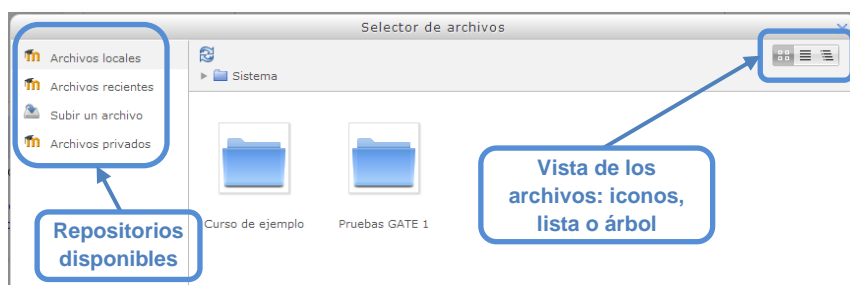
Selector de archivos

Archivos locales
Archivos recientes
Subir un archivo
Archivos privados

Sistema

Curso de ejemplo
Pruebas GATE 1

Repositorios disponibles

Vista de los archivos: iconos, lista o árbol